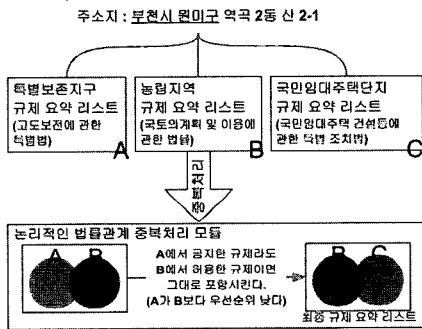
주소지 : 부천시 원미구 역곡 2동 산 2-1

특별보존지구 규제 요약 리스트 (고도보전에 관한 특별법) A

농림지역 규제 요약 리스트 (국토의계획 및 이용에 관한 법률) B

국민임대주택단지 규제 요약 리스트 (국민임대주택 건설등에 관한 특별 조치법) C

중복처리

논리적인 법률관계 중복처리 모듈

A B

A에서 금지한 규제라도 B에서 허용한 규제이면 그대로 포함시킨다. (A가 B보다 우선순위 낮다)

B C

최종 규제 요약 리스트